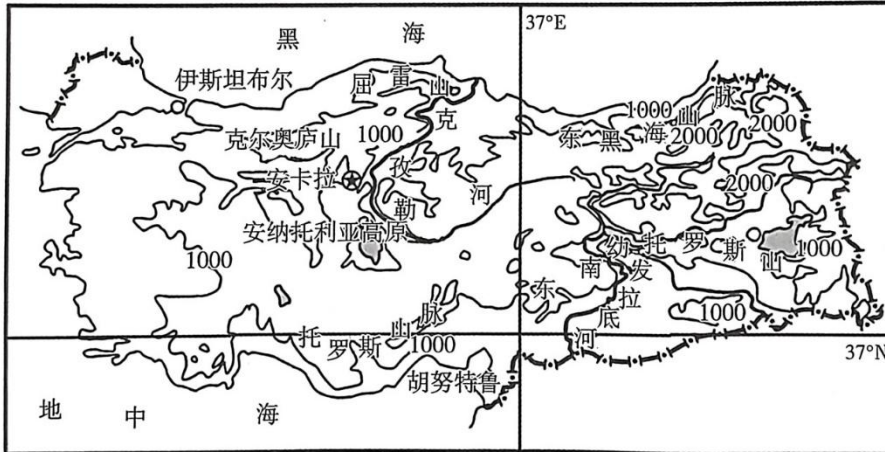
黑 海
37°E
伊斯坦布尔
屈 雷 山
克
1000
克尔奥庐山
安卡拉
孜
勒
河
安纳托利亚高原
1000
东 黑 海 山 脉
1000
2000
2000
2000
东 托 罗 斯 山
1000
南
幼 发 拉 底 河
1000
托 罗 斯 山 脉
1000
胡努特鲁
37°N
地 中 海